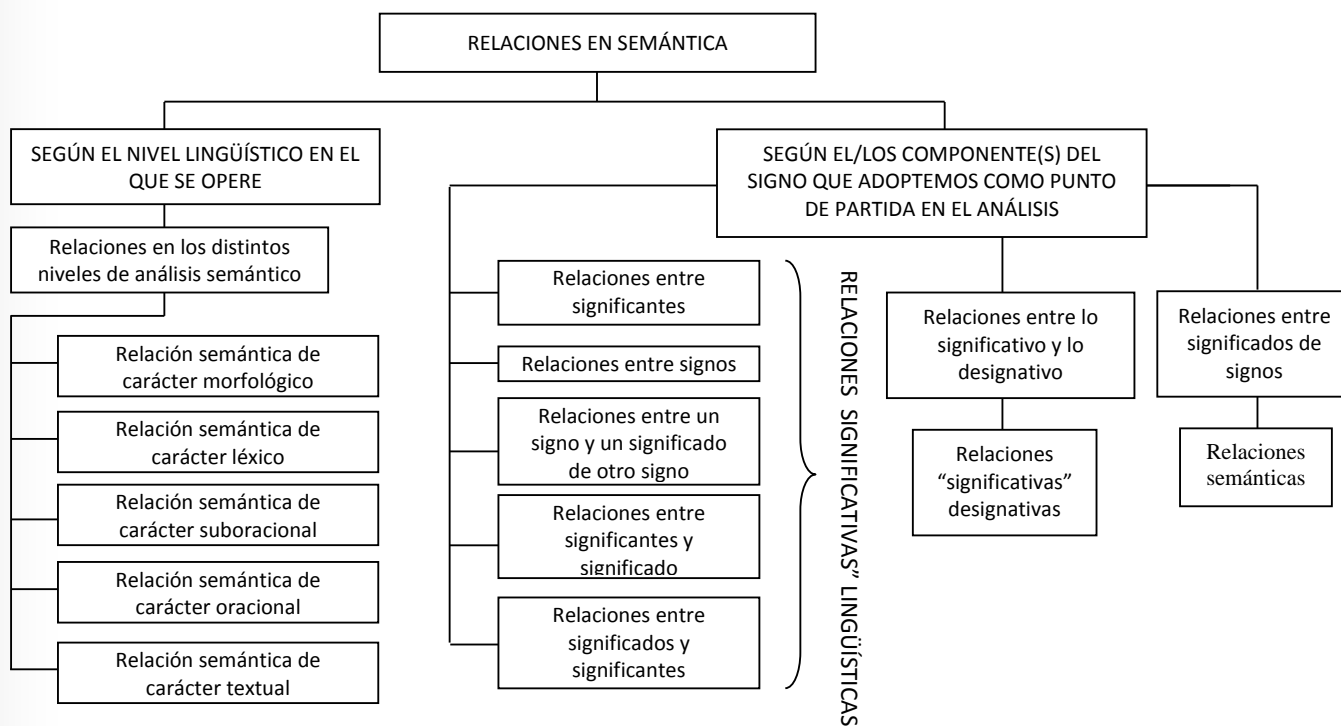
RELACIONES EN SEMÁNTICA

SEGÚN EL NIVEL LINGÜÍSTICO EN EL QUE SE OPERE

Relaciones en los distintos niveles de análisis semántico

Relación semántica de carácter morfológico

Relación semántica de carácter léxico

Relación semántica de carácter suboracional

Relación semántica de carácter oracional

Relación semántica de carácter textual

SEGÚN EL/LOS COMPONENTE(S) DEL SIGNO QUE ADOPTEMOS COMO PUNTO DE PARTIDA EN EL ANÁLISIS

Relaciones entre significantes

Relaciones entre signos

Relaciones entre un signo y un significado de otro signo

Relaciones entre significantes y significado

Relaciones entre significados y significantes

RELACIONES SIGNIFICATIVAS" LINGÜÍSTICAS

Relaciones entre lo significativo y lo designativo

Relaciones "significativas" designativas

Relaciones entre significados de signos

Relaciones semánticas